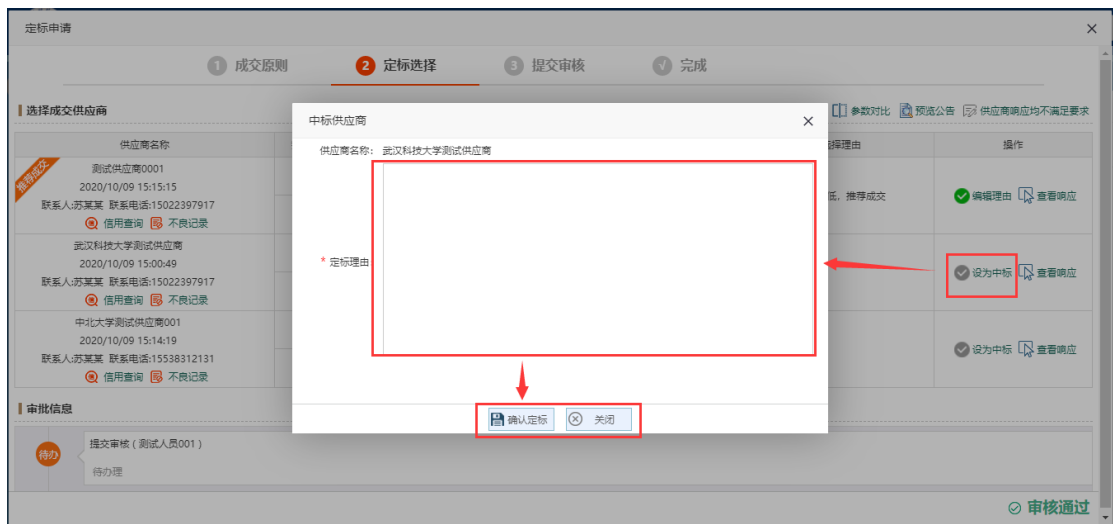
定标申请

1 成交原则　2 定标选择　3 提交审核　完成

选择成交供应商

参数对比　预览公告　供应商响应均不满足要求

| 供应商名称 | | 择理由 | 操作 |
|---|---|---|---|
| 推荐成交 测试供应商0001 2020/10/09 15:15:15 联系人:苏某某 联系电话:15022397917 信用查询 不良记录 | | 低，推荐成交 | 编辑理由 查看响应 |
| 武汉科技大学测试供应商 2020/10/09 15:00:49 联系人:苏某某 联系电话:15022397917 信用查询 不良记录 | | | 设为中标 查看响应 |
| 中北大学测试供应商001 2020/10/09 15:14:19 联系人:苏某某 联系电话:15538312131 信用查询 不良记录 | | | 设为中标 查看响应 |

审批信息

待办　提交审核（测试人员001）
待办理

审核通过

中标供应商

供应商名称: 武汉科技大学测试供应商

* 定标理由

确认定标　关闭